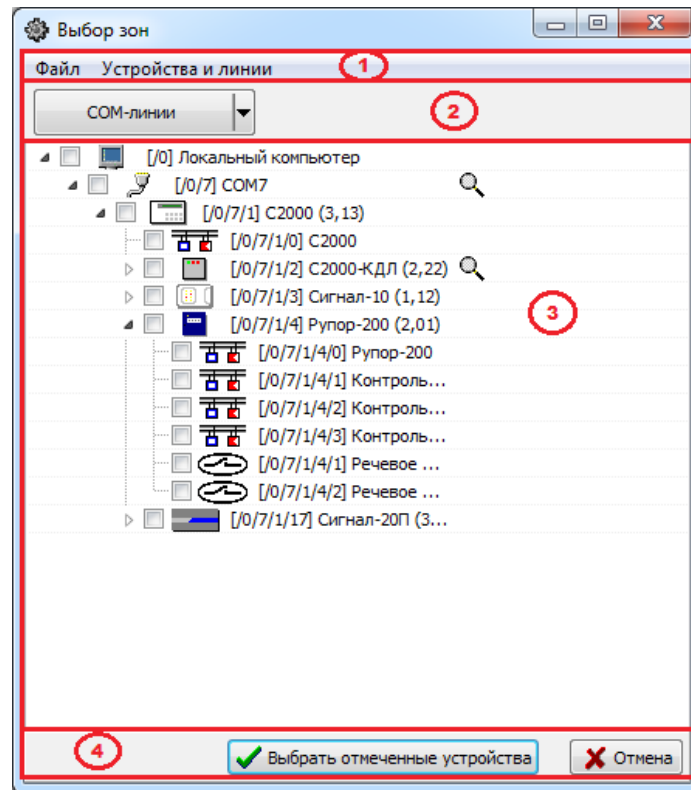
Выбор зон

Файл Устройства и линии

1

COM-линии

2

[/0] Локальный компьютер
[/0/7] COM7
[/0/7/1] С2000 (3,13)
[/0/7/1/0] С2000
[/0/7/1/2] С2000-КДЛ (2,22)
[/0/7/1/3] Сигнал-10 (1,12)
[/0/7/1/4] Рупор-200 (2,01)
[/0/7/1/4/0] Рупор-200
[/0/7/1/4/1] Контроль...
[/0/7/1/4/2] Контроль...
[/0/7/1/4/3] Контроль...
[/0/7/1/4/1] Речевое ...
[/0/7/1/4/2] Речевое ...
[/0/7/1/17] Сигнал-20П (3...

3

4

Выбрать отмеченные устройства

Отмена